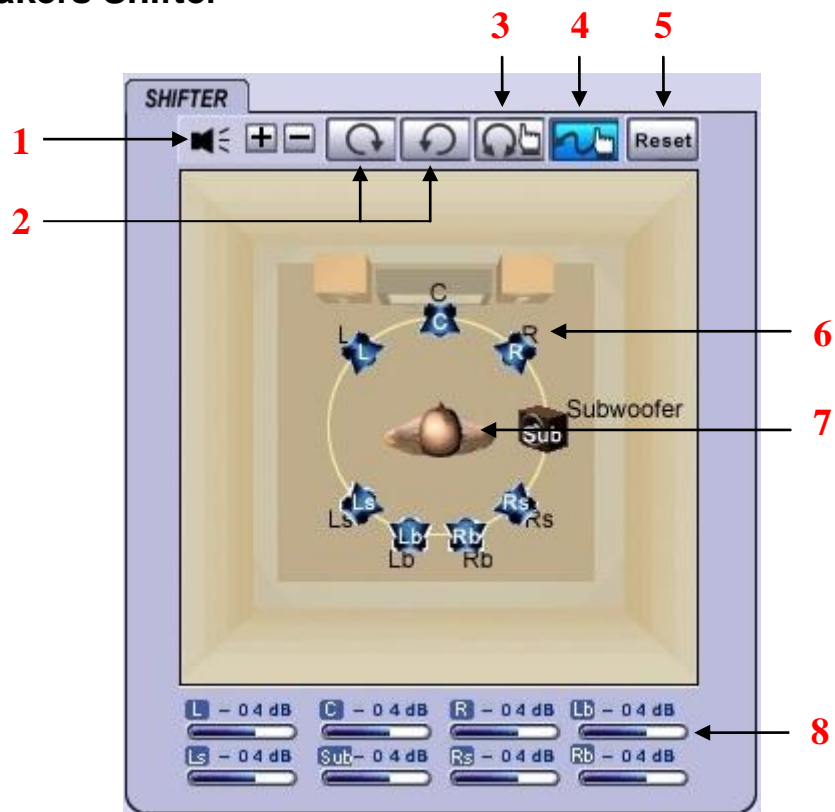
akers Shifter

3 4 5

SHIFTER

1

Reset

2

C

C

L

L

R

R

6

Subwoofer

Sub

7

Ls

Ls

Rs

Rs

Lb

Lb

Rb

Rb

L – 0 4 dB
C – 0 4 dB
R – 0 4 dB
Lb – 0 4 dB

8

Ls – 0 4 dB
Sub – 0 4 dB
Rs – 0 4 dB
Rb – 0 4 dB